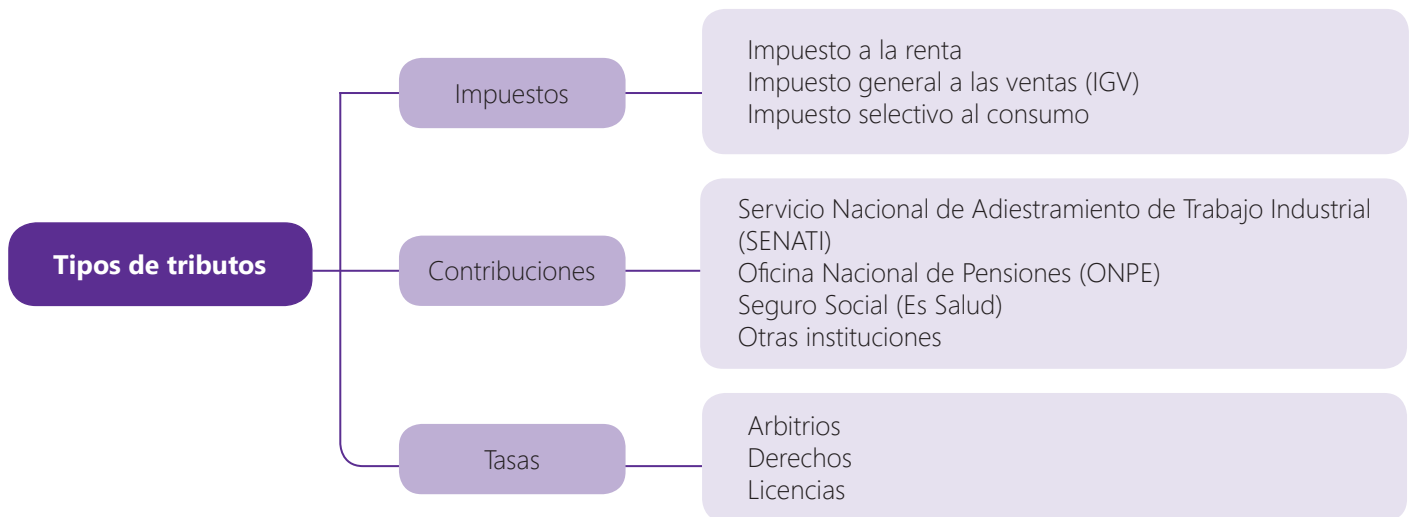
Tipos de tributos

Impuestos

Impuesto a la renta
Impuesto general a las ventas (IGV)
Impuesto selectivo al consumo

Contribuciones

Servicio Nacional de Adiestramiento de Trabajo Industrial (SENATI)
Oficina Nacional de Pensiones (ONPE)
Seguro Social (Es Salud)
Otras instituciones

Tasas

Arbitrios
Derechos
Licencias